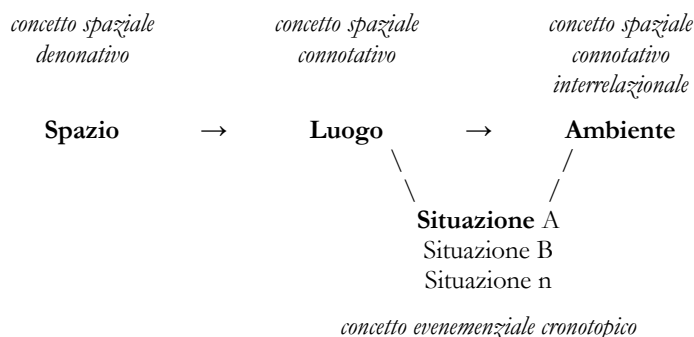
concetto spaziale denonativo

concetto spaziale connotativo

concetto spaziale connotativo interrelazionale

Spazio → Luogo → Ambiente

Situazione A
Situazione B
Situazione n

concetto evenemenziale cronotopico